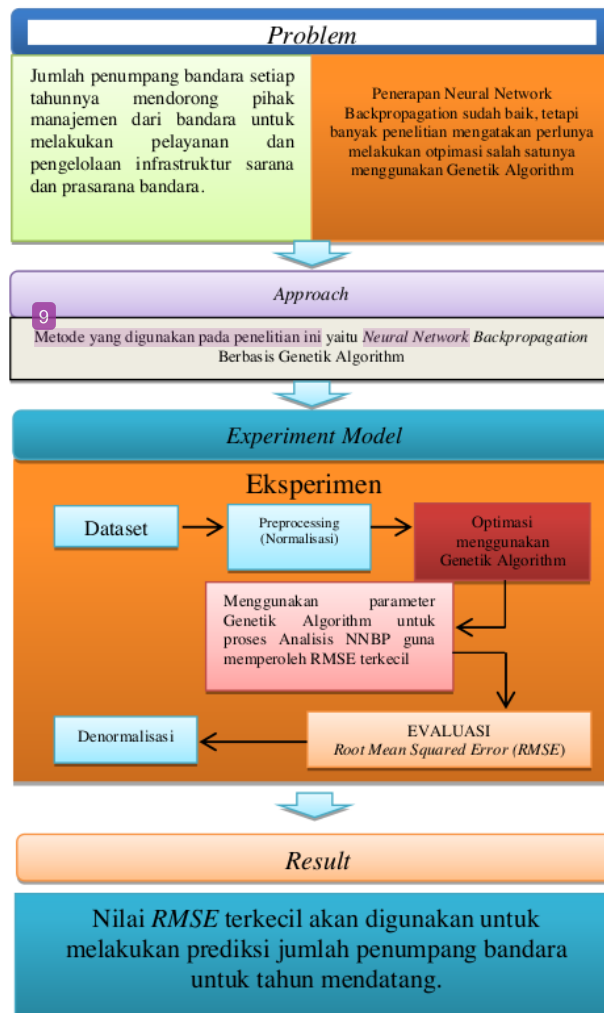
Problem

Jumlah penumpang bandara setiap tahunnya mendorong pihak manajemen dari bandara untuk melakukan pelayanan dan pengelolaan infrastruktur sarana dan prasarana bandara.

Penerapan Neural Network Backpropagation sudah baik, tetapi banyak penelitian mengatakan perlunya melakukan otpimasi salah satunya menggunakan Genetik Algorithm

Approach

9

Metode yang digunakan pada penelitian ini yaitu Neural Network Backpropagation Berbasis Genetik Algorithm

Experiment Model

Eksperimen

Dataset

Preprocessing (Normalisasi)

Optimasi menggunakan Genetik Algorithm

Menggunakan parameter Genetik Algorithm untuk proses Analisis NNBP guna memperoleh RMSE terkecil

EVALUASI
Root Mean Squared Error (RMSE)

Denormalisasi

Result

Nilai RMSE terkecil akan digunakan untuk melakukan prediksi jumlah penumpang bandara untuk tahun mendatang.